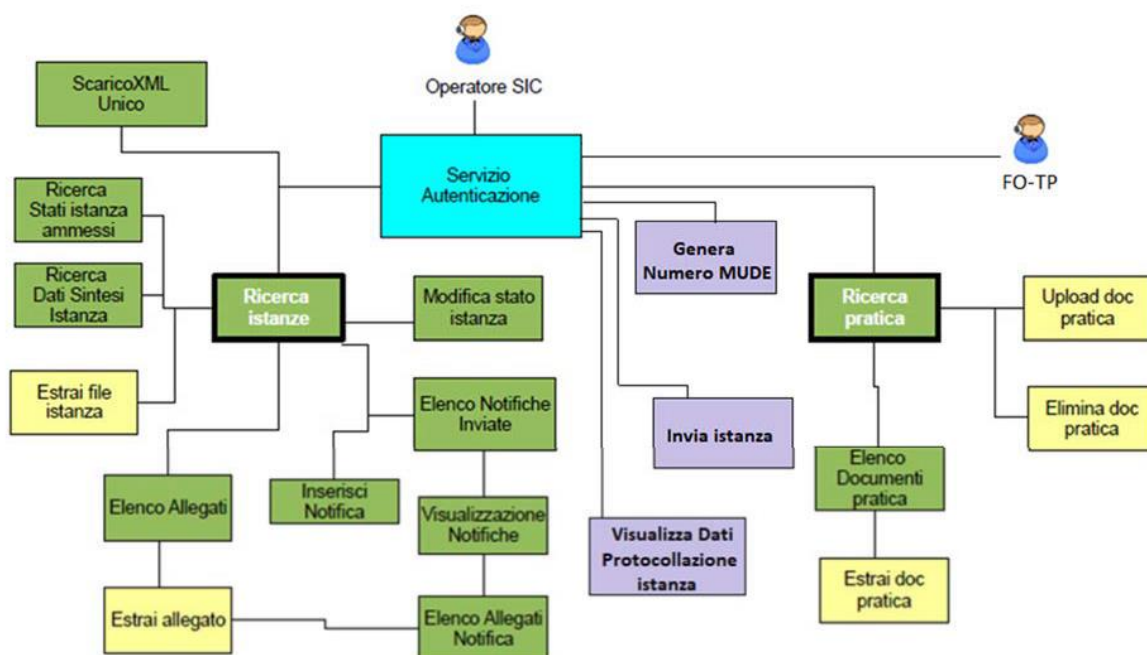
Operatore SIC

ScaricoXML Unico

Servizio Autenticazione

FO-TP

Ricerca Stati istanza ammessi

Ricerca Dati Sintesi Istanza

Ricerca istanze

Modifica stato istanza

Genera Numero MUDE

Ricerca pratica

Upload doc pratica

Estrai file istanza

Elenco Notifiche Inviate

Invia istanza

Elimina doc pratica

Elenco Documenti pratica

Elenco Allegati

Inserisci Notifica

Visualizzazione Notifiche

Visualizza Dati Protocollazione istanza

Estrai doc pratica

Estrai allegato

Elenco Allegati Notifica